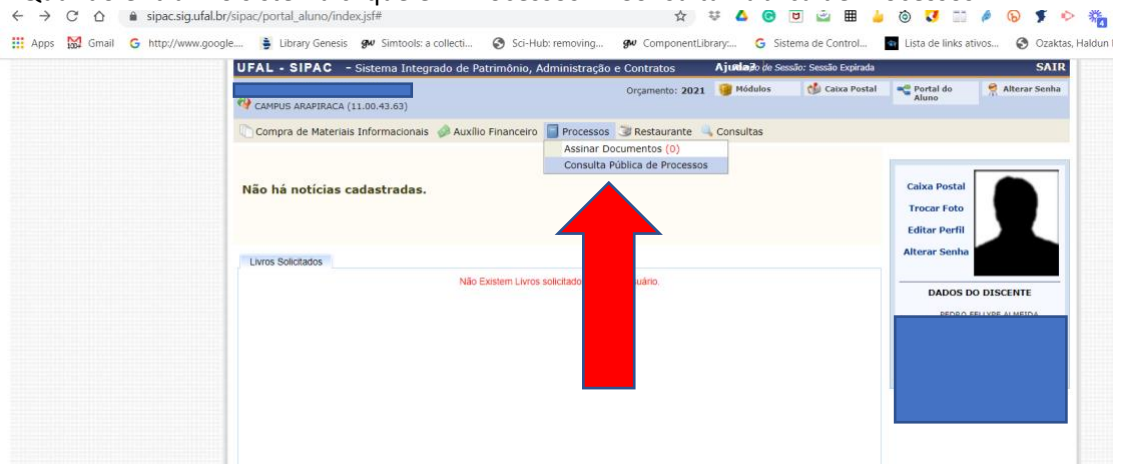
sipac.sig.ufal.br/sipac/portal_aluno/index.jsf#

Apps Gmail http://www.google... Library Genesis Simtools: a collecti... Sci-Hub: removing... ComponentLibrary:... Sistema de Control... Lista de links ativos... Ozaktas, Haldun

UFAL - SIPAC - Sistema Integrado de Patrimônio, Administração e Contratos Ajuda? Tempo de Sessão: Sessão Expirada SAIR

CAMPUS ARAPIRACA (11.00.43.63) Orçamento: 2021 Módulos Caixa Postal Portal do Aluno Alterar Senha

Compra de Materiais Informacionais Auxílio Financeiro Processos Restaurante Consultas

Assinar Documentos (0)
Consulta Pública de Processos

Não há notícias cadastradas.

Caixa Postal
Trocar Foto
Editar Perfil
Alterar Senha

DADOS DO DISCENTE

Livros Solicitados

Não Existem Livros solicitado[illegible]uário.